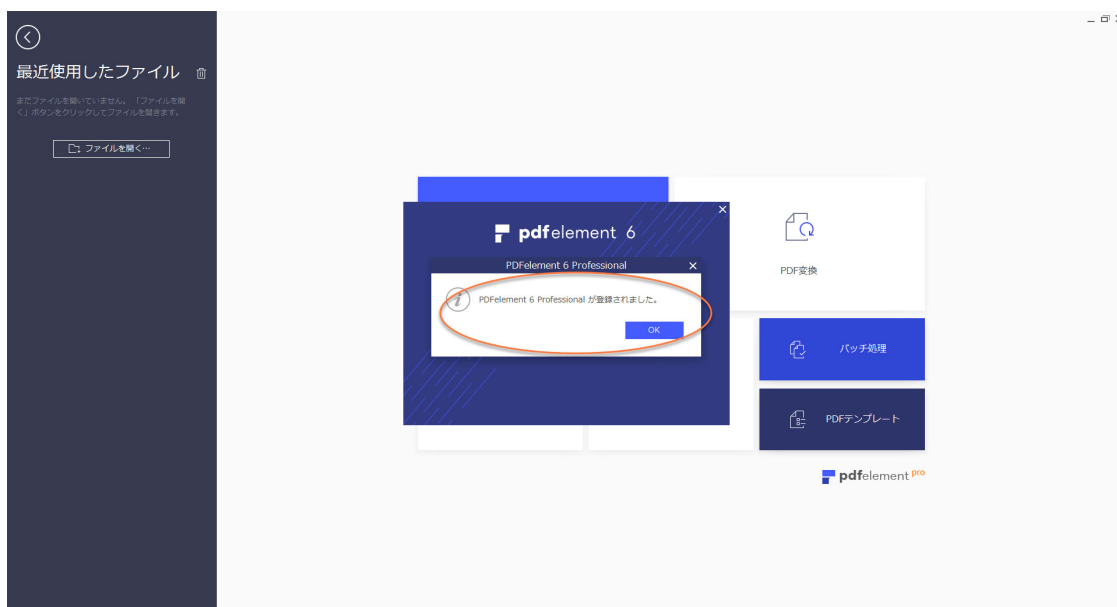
最近使用したファイル

まだファイルを開いていません。「ファイルを開く」ボタンをクリックしてファイルを開きます。

ファイルを開く…

pdfelement 6

PDFelement 6 Professional

PDFelement 6 Professional が登録されました。

OK

PDF変換

バッチ処理

PDFテンプレート

pdfelement pro